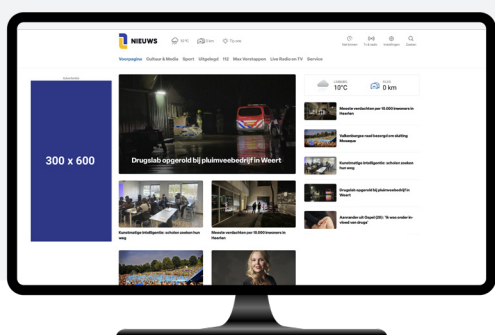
NIEUWS

10°C

Files

Tip ons

Net binnen

TV & radio

Instellingen

Zoeken

Voorpagina Cultuur & Media Sport Uitgelopd 112 Max Verstappen Live Radio en TV Service

Advertentie

300 x 600

Drugslab opgerold bij pluimveebedrijf in Weert

Kunstmatige intelligentie: scholen zoeken hun weg

Moeizie verdachten per 10.000 inwoners in Heerlen

LANDGRAAF
10°C

FILES
0 km

Moeizie verdachten per 10.000 inwoners in Heerlen

Valkenburgers rond bezorgd om sluiting Mosaique

Kunstmatige intelligentie: scholen zoeken hun weg

Drugslab opgerold bij pluimveebedrijf in Weert

Aanrander uit Oppel (25): 'Ik was onder invloed van drugs'